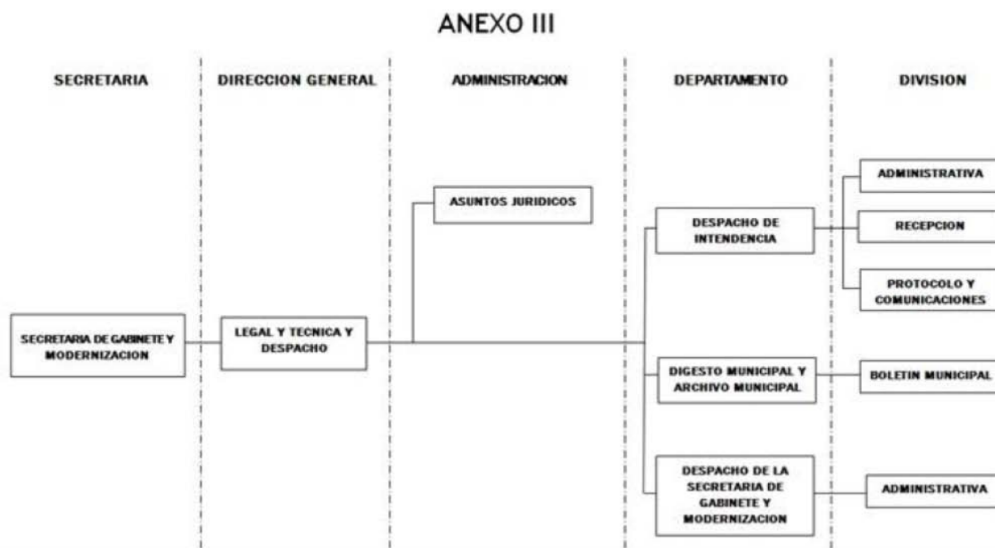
ANEXO III

SECRETARIA

DIRECCION GENERAL

ADMINISTRACION

DEPARTAMENTO

DIVISION

SECRETARIA DE GABINETE Y MODERNIZACION

LEGAL Y TECNICA Y DESPACHO

ASUNTOS JURIDICOS

DESPACHO DE INTENDENCIA

ADMINISTRATIVA

RECEPCION

PROTOCOLO Y COMUNICACIONES

DIGESTO MUNICIPAL Y ARCHIVO MUNICIPAL

BOLETIN MUNICIPAL

DESPACHO DE LA SECRETARIA DE GABINETE Y MODERNIZACION

ADMINISTRATIVA